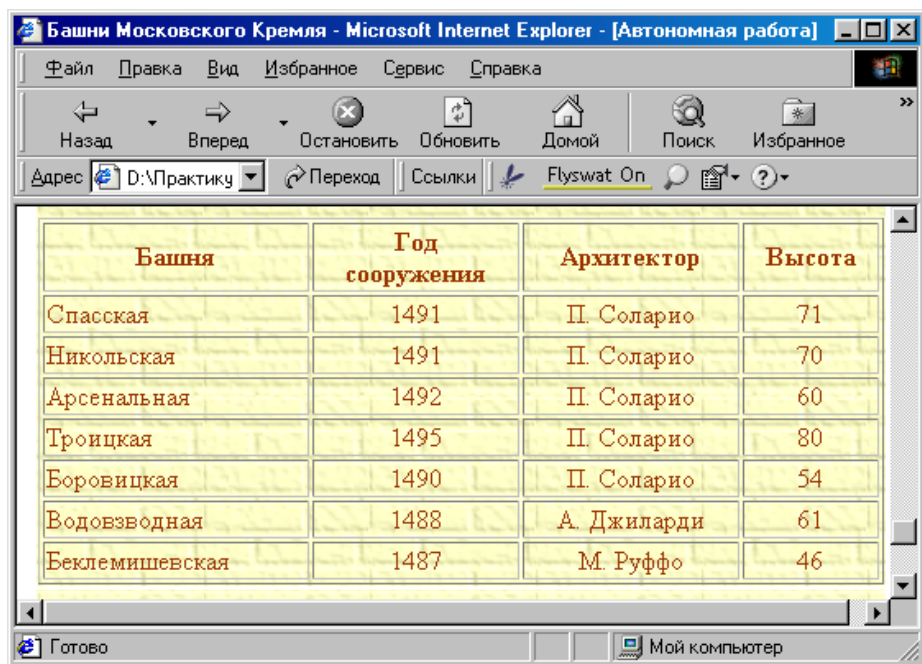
Башни Московского Кремля - Microsoft Internet Explorer - [Автономная работа]

Файл Правка Вид Избранное Сервис Справка

Назад Вперед Остановить Обновить Домой Поиск Избранное

Адрес D:\Практику Переход Ссылки Flyswat On

| Башня | Год сооружения | Архитектор | Высота |
|---|---|---|---|
| Спасская | 1491 | П. Соларио | 71 |
| Никольская | 1491 | П. Соларио | 70 |
| Арсенальная | 1492 | П. Соларио | 60 |
| Троицкая | 1495 | П. Соларио | 80 |
| Боровицкая | 1490 | П. Соларио | 54 |
| Водовзводная | 1488 | А. Джиларди | 61 |
| Беклемишевская | 1487 | М. Руффо | 46 |

Готово Мой компьютер